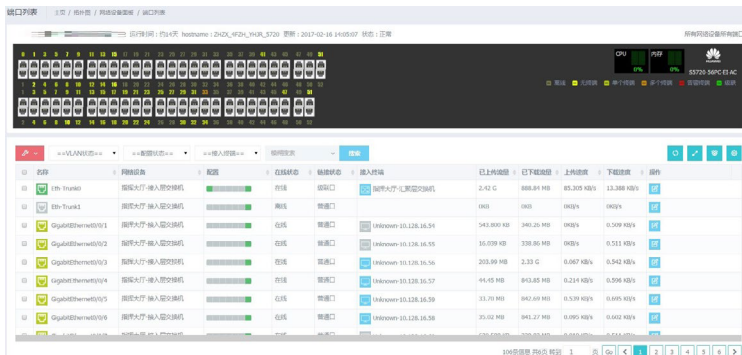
端口列表 | 主页 / 组件图 / 网络设备面板 / 端口列表

运行时间：约14天 hostname：ZHZX_4FZH_YHJR_S720 更新：2017-02-16 14:05:07 状态：正常

所有网络设备所有端口

CPU 0% 内存 0%

HUAWEI S5720 56PC EI AC

离线 无终端 单个终端 多个终端 告警终端 级联

==VLAN状态== ==配置状态== ==接入终端== 模糊搜索 搜索

| 名称 | 网络设备 | 配置 | 在线状态 | 链路状态 | 接入终端 | 已上传流量 | 已下载流量 | 上传速度 | 下载速度 | 操作 |
|---|---|---|---|---|---|---|---|---|---|---|
| Eth-Trunk0 | 国贸大厅-接入层交换机 | | 在线 | 级联口 | 国贸大厅-汇聚层交换机 | 2.42 G | 888.84 MB | 85.305 KB/s | 13.388 KB/s | |
| Eth-Trunk1 | 国贸大厅-接入层交换机 | | 离线 | 普通口 | | 0KB | 0KB | 0KB/s | 0KB/s | |
| GigabitEthernet0/0/1 | 国贸大厅-接入层交换机 | | 在线 | 普通口 | Unknown-10.128.16.54 | 543.800 KB | 340.26 MB | 0KB/s | 0.508 KB/s | |
| GigabitEthernet0/0/2 | 国贸大厅-接入层交换机 | | 在线 | 普通口 | Unknown-10.128.16.55 | 10.039 KB | 338.86 MB | 0KB/s | 0.511 KB/s | |
| GigabitEthernet0/0/3 | 国贸大厅-接入层交换机 | | 在线 | 普通口 | Unknown-10.128.16.56 | 203.99 MB | 2.33 G | 0.067 KB/s | 0.942 KB/s | |
| GigabitEthernet0/0/4 | 国贸大厅-接入层交换机 | | 在线 | 普通口 | Unknown-10.128.16.57 | 44.45 MB | 843.85 MB | 0.214 KB/s | 0.596 KB/s | |
| GigabitEthernet0/0/5 | 国贸大厅-接入层交换机 | | 在线 | 普通口 | Unknown-10.128.16.59 | 33.70 MB | 842.69 MB | 0.539 KB/s | 0.695 KB/s | |
| GigabitEthernet0/0/6 | 国贸大厅-接入层交换机 | | 在线 | 普通口 | Unknown-10.128.16.58 | 35.02 MB | 841.27 MB | 0.095 KB/s | 0.603 KB/s | |

106条记录 共6页 转至 1 页 Go 1 2 3 4 5 6